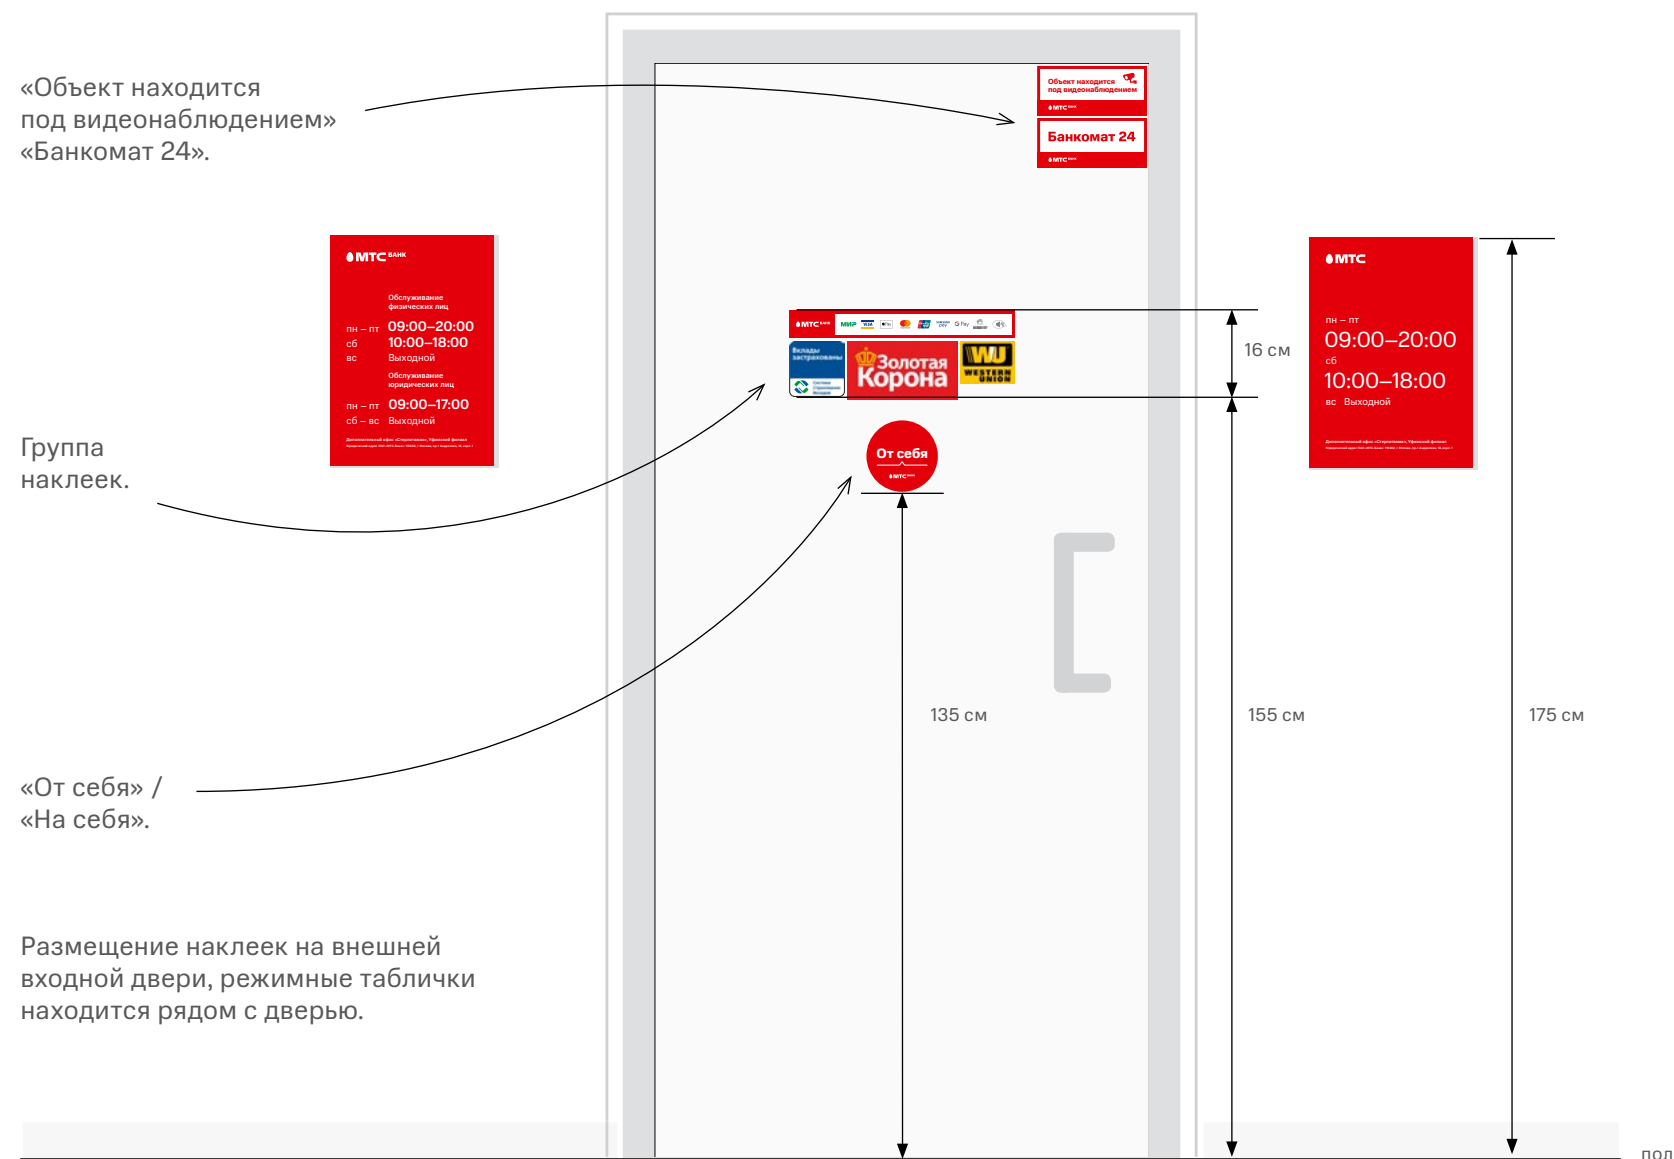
«Объект находится под видеонаблюдением» «Банкомат 24».

Объект находится под видеонаблюдением
МТС БАНК

Банкомат 24
МТС БАНК

МТС БАНК

Обслуживание физических лиц
пн – пт 09:00–20:00
сб 10:00–18:00
вс Выходной

Обслуживание юридических лиц
пн – пт 09:00–17:00
сб – вс Выходной

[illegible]

МТС

пн – пт
09:00–20:00
сб
10:00–18:00
вс Выходной

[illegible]

МТС БАНК МИР VISA

Вклады застрахованы

Золотая Корона

WU WESTERN UNION

16 см

Группа наклеек.

От себя
МТС БАНК

135 см

155 см

175 см

«От себя» / «На себя».

Размещение наклеек на внешней входной двери, режимные таблички находится рядом с дверью.

пол